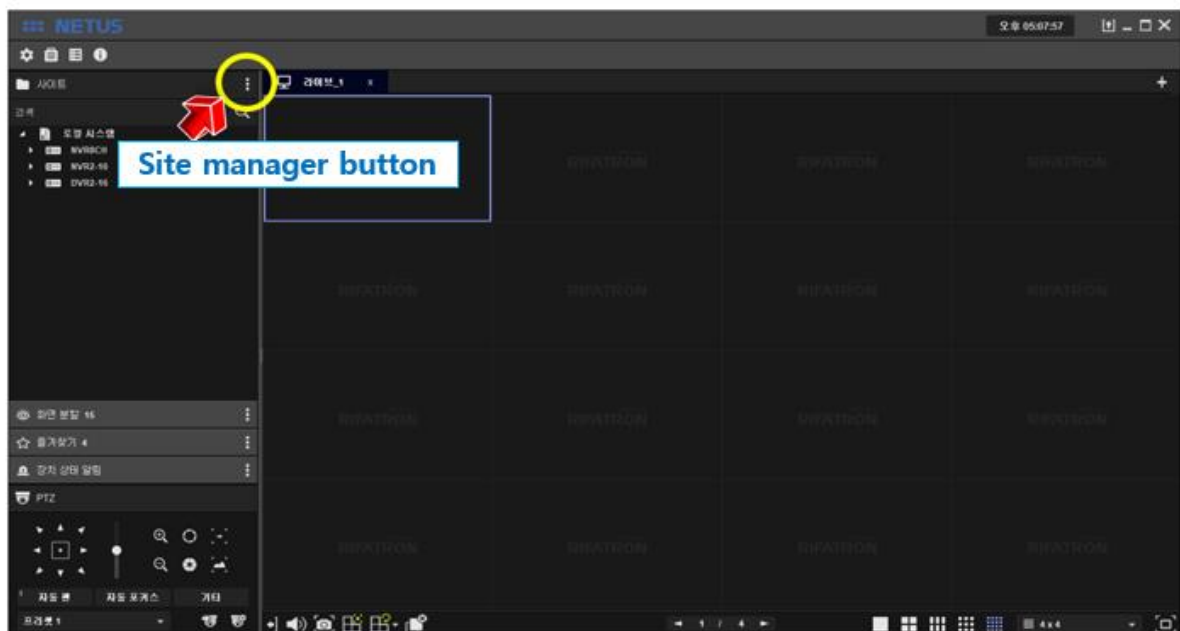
NETUS

오후 05:07:57

사이트

검색

로컬 시스템

NVR8CH

NVR2-16

DVR2-16

Site manager button

라이브_1

RIFATRON

RIFATRON

RIFATRON

RIFATRON

RIFATRON

RIFATRON

RIFATRON

RIFATRON

RIFATRON

RIFATRON

RIFATRON

RIFATRON

RIFATRON

RIFATRON

RIFATRON

화면 분할 16

즐겨찾기 4

장치 상태 알림

PTZ

자동 팬

자동 포커스

기타

프리셋 1

1 / 4

4x4